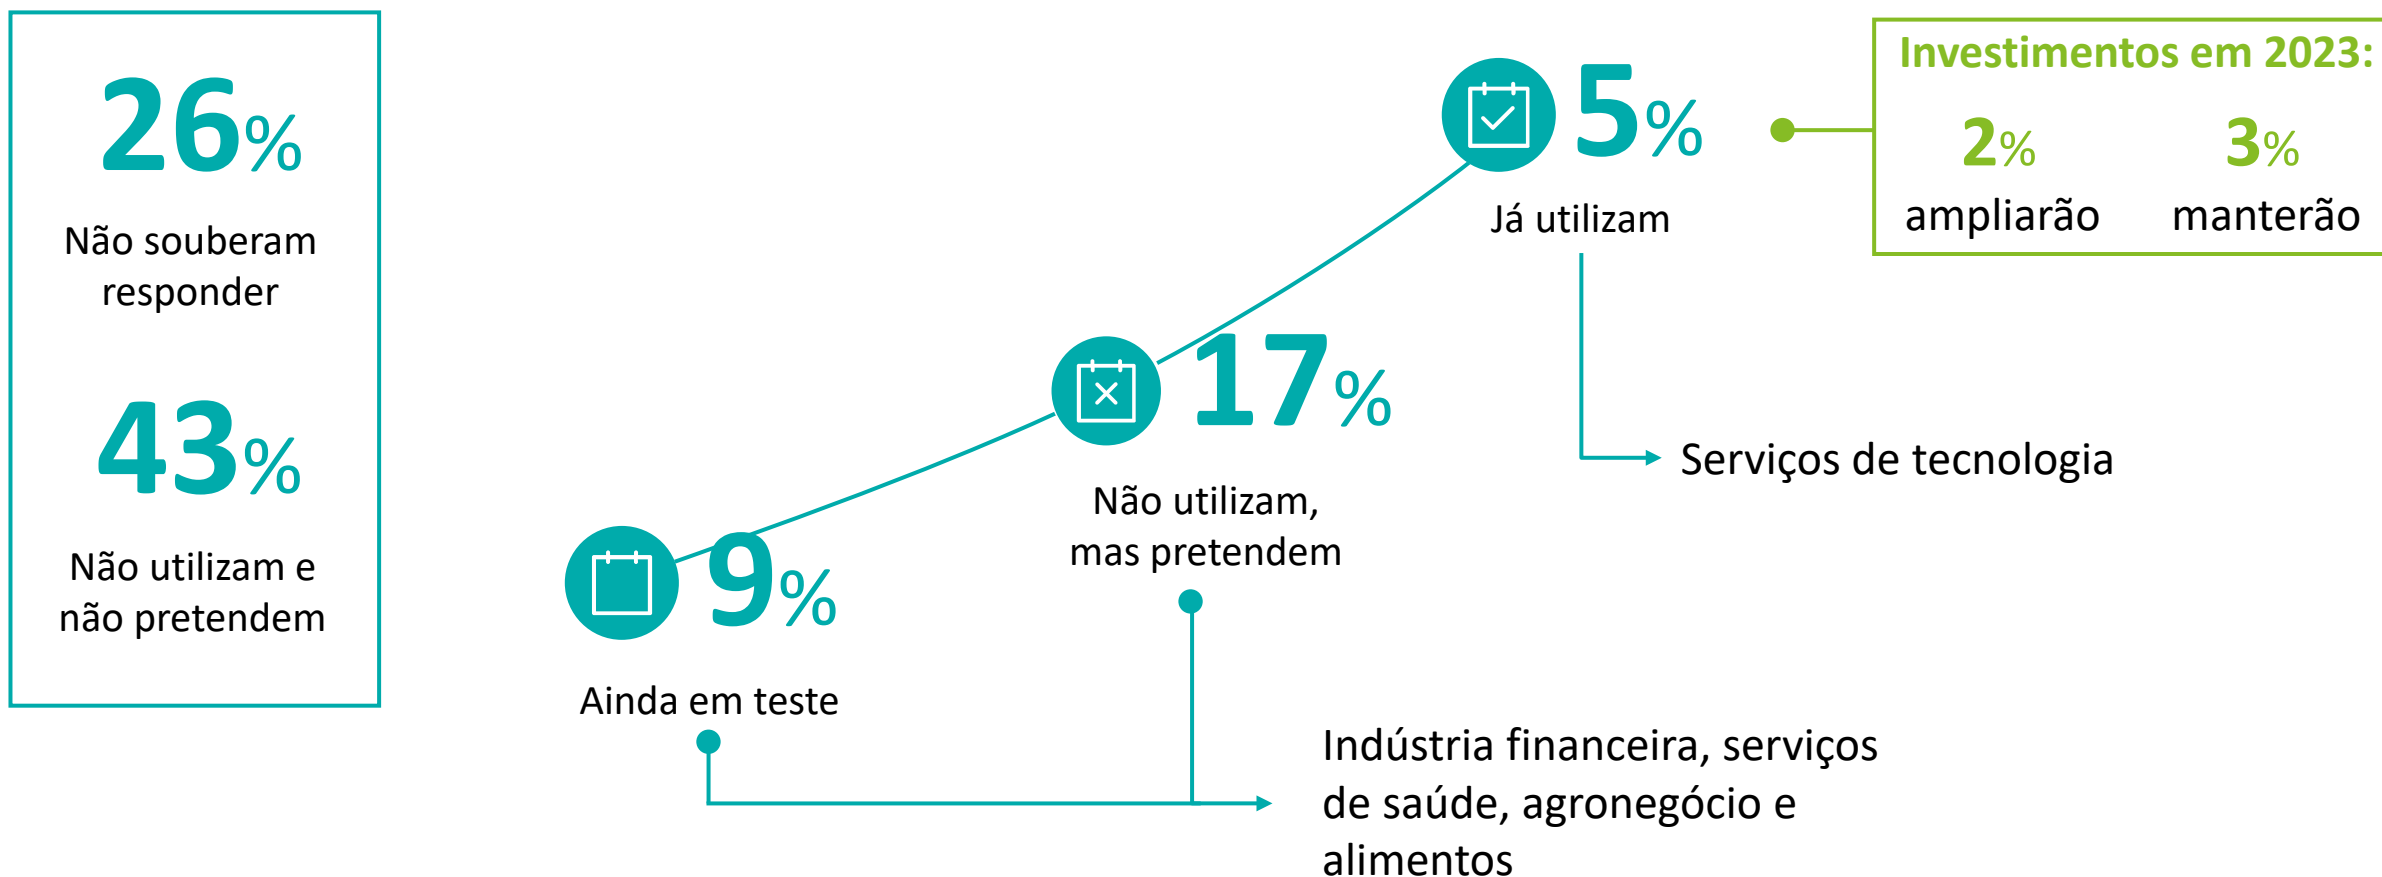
26%

Não souberam responder

43%

Não utilizam e não pretendem

5%

Já utilizam

Investimentos em 2023:

2%
ampliarão

3%
manterão

17%

Não utilizam, mas pretendem

Serviços de tecnologia

9%

Ainda em teste

Indústria financeira, serviços de saúde, agronegócio e alimentos